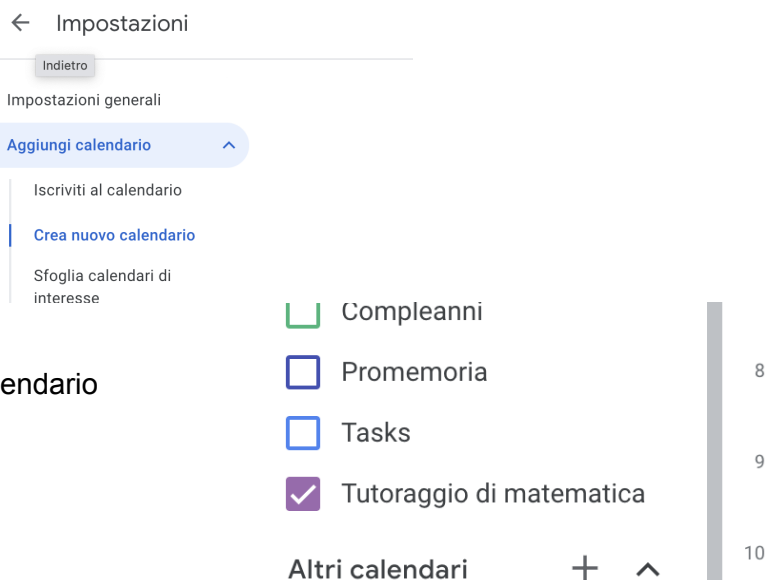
← Impostazioni

Indietro

Impostazioni generali

Aggiungi calendario ^

Iscriviti al calendario

Crea nuovo calendario

Sfoglia calendari di interesse

endario

Compleanni

Promemoria

Tasks

Tutoraggio di matematica

Altri calendari + ^

8

9

10